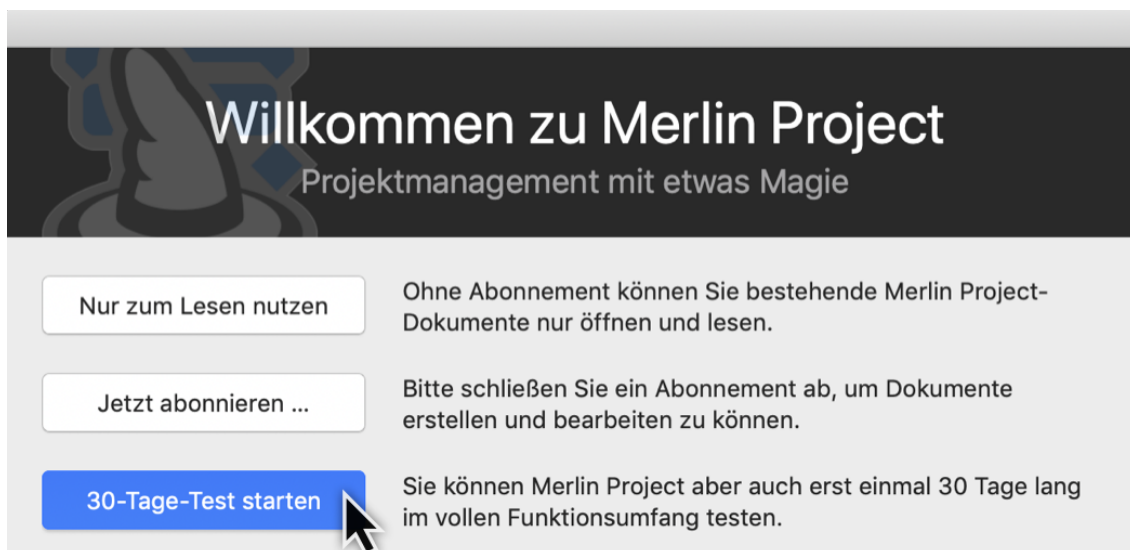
Willkommen zu Merlin Project
Projektmanagement mit etwas Magie

Nur zum Lesen nutzen

Ohne Abonnement können Sie bestehende Merlin Project-Dokumente nur öffnen und lesen.

Jetzt abonnieren ...

Bitte schließen Sie ein Abonnement ab, um Dokumente erstellen und bearbeiten zu können.

30-Tage-Test starten

Sie können Merlin Project aber auch erst einmal 30 Tage lang im vollen Funktionsumfang testen.